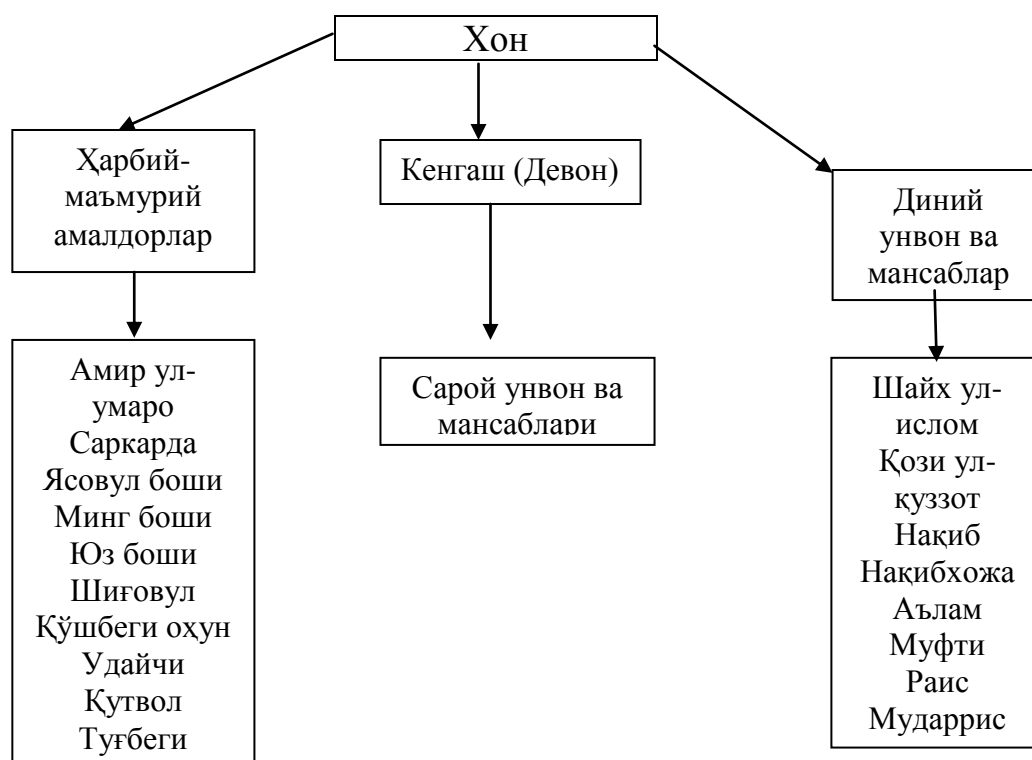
Хон

Ҳарбий-маъмурий амалдорлар

Кенгаш (Девон)

Диний унвон ва мансаблар

Амир ул-умаро
Саркарда
Ясовул боши
Минг боши
Юз боши
Шиғовул
Қўшбеги оҳун
Удайчи
Қутвол
Туғбеги

Сарой унвон ва мансаблари

Шайх ул-ислом
Қози ул-қуззот
Нақиб
Нақибхожа
Аълам
Муфти
Раис
Мударрис